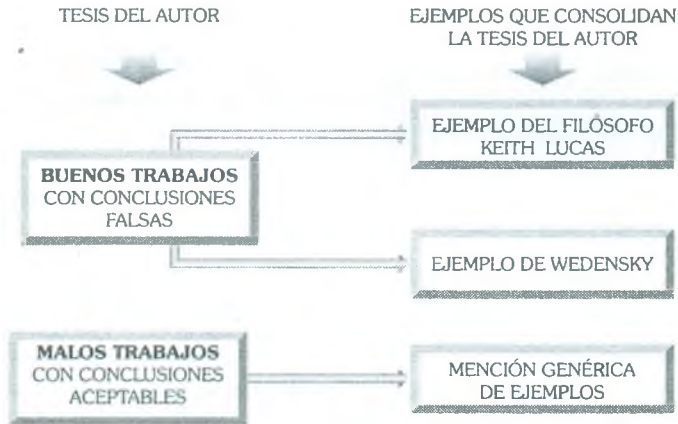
TESIS DEL AUTOR

EJEMPLOS QUE CONSOLIDAN LA TESIS DEL AUTOR

BUENOS TRABAJOS CON CONCLUSIONES FALSAS

EJEMPLO DEL FILÓSOFO KEITH LUCAS

EJEMPLO DE WEDENSKY

MALOS TRABAJOS CON CONCLUSIONES ACEPTABLES

MENCIÓN GENÉRICA DE EJEMPLOS